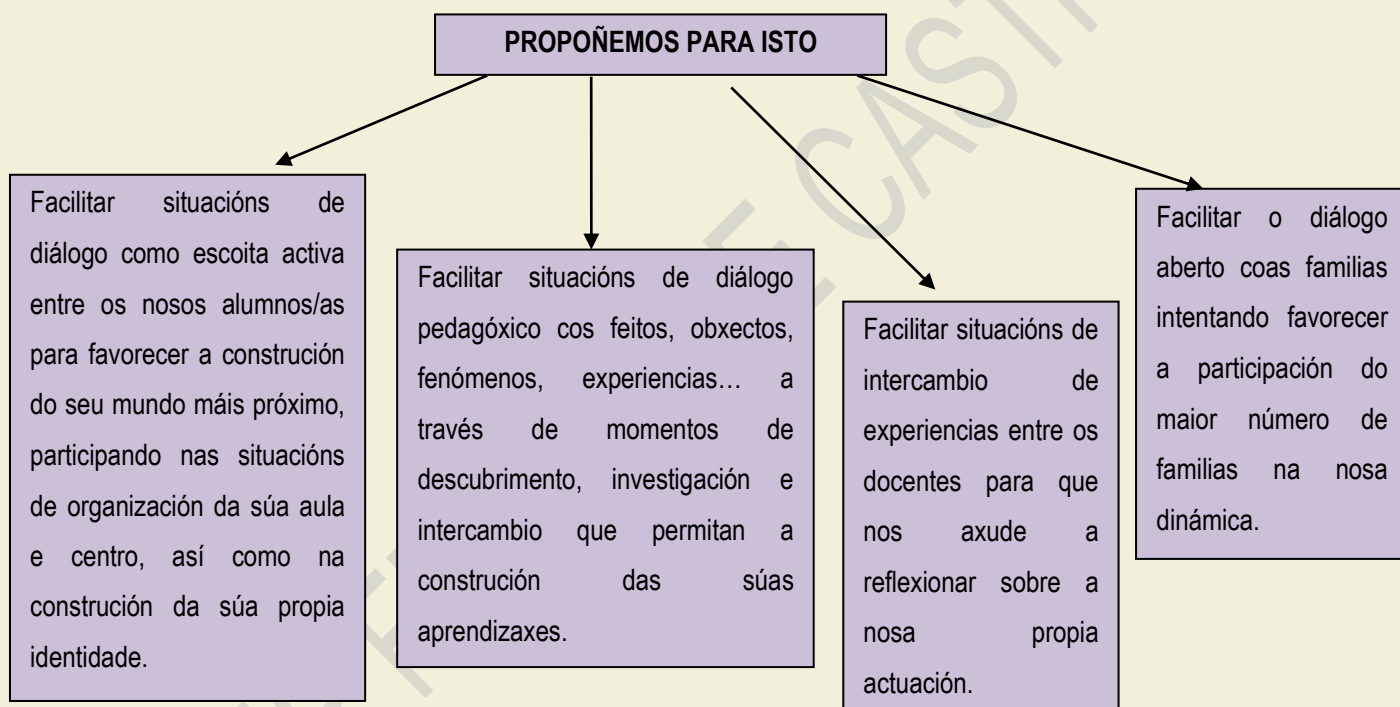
PROPOÑEMOS PARA ISTO

Facilitar situacións de diálogo como escoita activa entre os nosos alumnos/as para favorecer a construción do seu mundo máis próximo, participando nas situacións de organización da súa aula e centro, así como na construción da súa propia identidade.

Facilitar situacións de diálogo pedagóxico cos feitos, obxectos, fenómenos, experiencias… a través de momentos de descubrimento, investigación e intercambio que permitan a construción das súas aprendizaxes.

Facilitar situacións de intercambio de experiencias entre os docentes para que nos axude a reflexionar sobre a nosa propia actuación.

Facilitar o diálogo aberto coas familias intentando favorecer a participación do maior número de familias na nosa dinámica.